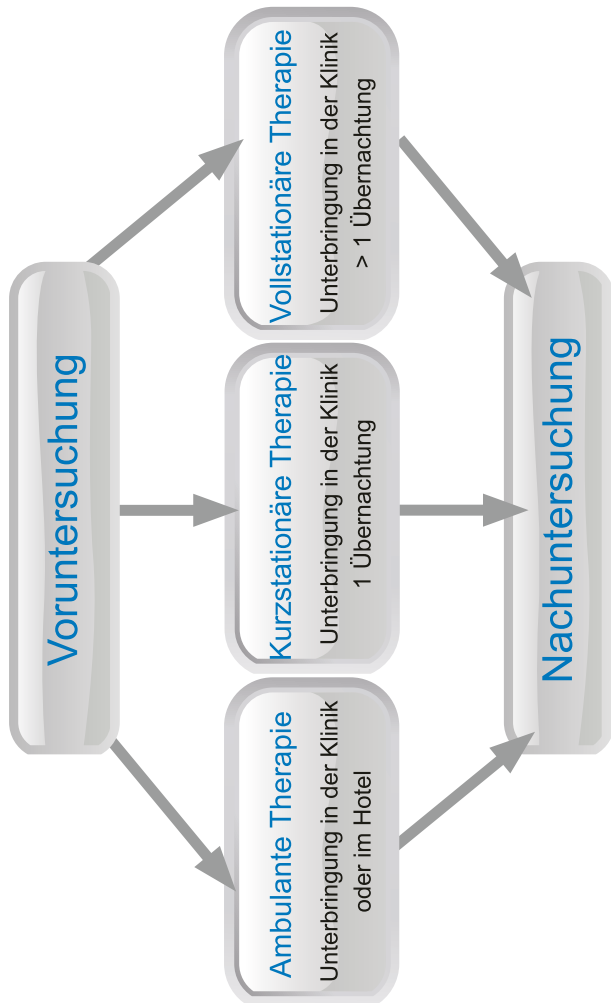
Voruntersuchung

Ambulante Therapie
Unterbringung in der Klinik oder im Hotel

Kurzstationäre Therapie
Unterbringung in der Klinik 1 Übernachtung

Vollstationäre Therapie
Unterbringung in der Klinik > 1 Übernachtung

Nachuntersuchung